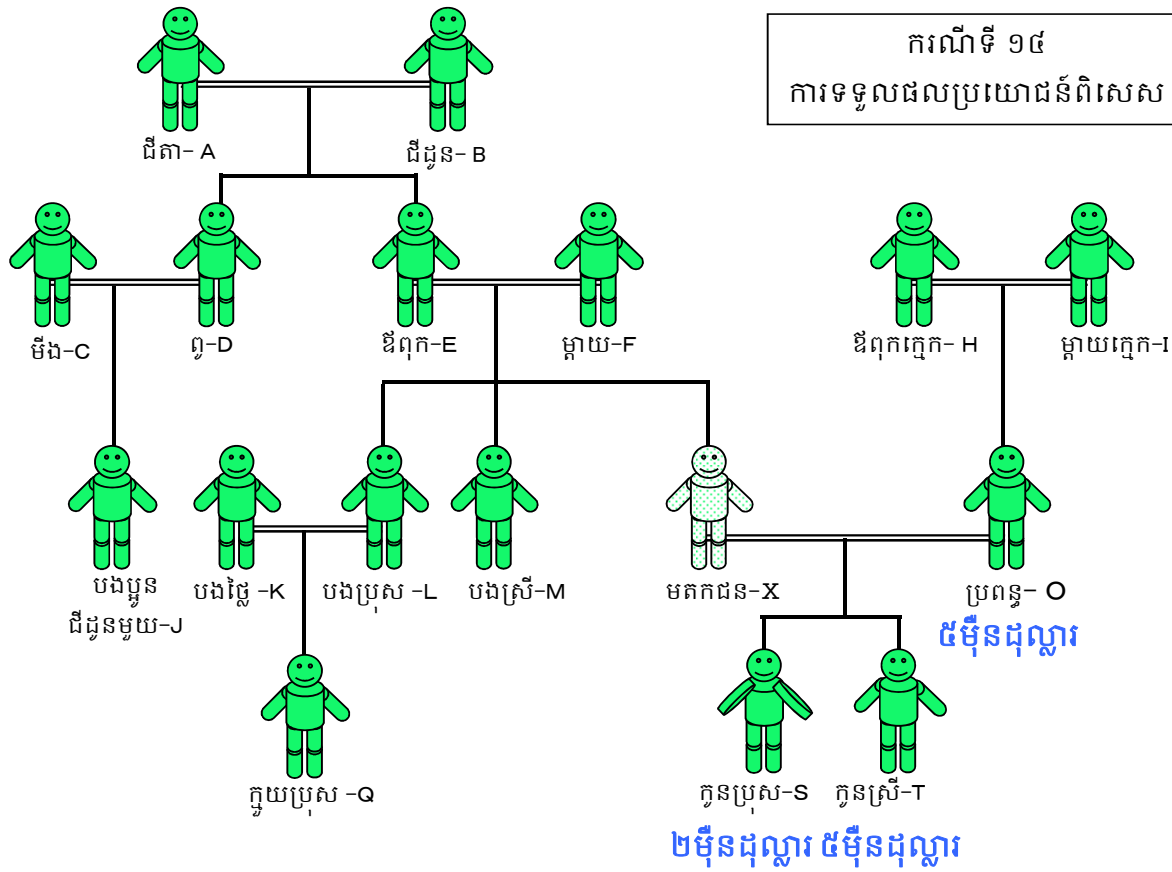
ករណីទី ១៤
ការទទួលផលប្រយោជន៍ពិសេស

ជីតា- A

ជីដូន- B

មីង–C

ពូ–D

ឪពុក–E

ម្តាយ–F

ឪពុកក្មេក- H

ម្តាយក្មេក-I

បងប្អូន ជីដូនមួយ-J

បងថ្លៃ -K

បងប្រុស -L

បងស្រី–M

មតកជន–X

ប្រពន្ធ– O

៥ម៉ឺនដុល្លារ

ក្មួយប្រុស -Q

កូនប្រុស-S

កូនស្រី-T

២ម៉ឺនដុល្លារ ៥ម៉ឺនដុល្លារ